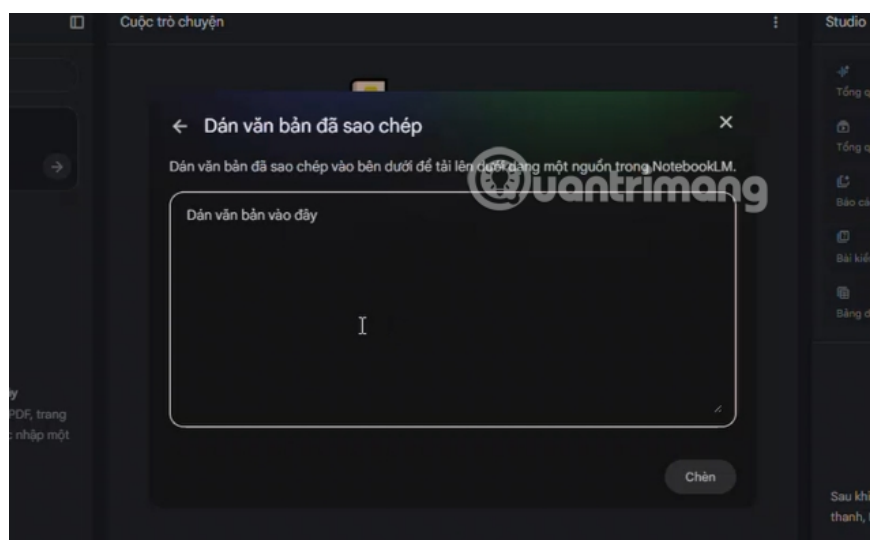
Cuộc trò chuyện

Studio

Tổng q

Tổng q

Báo cá

Bài kiể

Bảng d

← Dán văn bản đã sao chép ✕

Dán văn bản đã sao chép vào bên dưới để tải lên dưới dạng một nguồn trong NotebookLM.

@uantrimang

Dán văn bản vào đây

Chèn

y
PDF, trang
c nhập một

Sau khi
thanh,